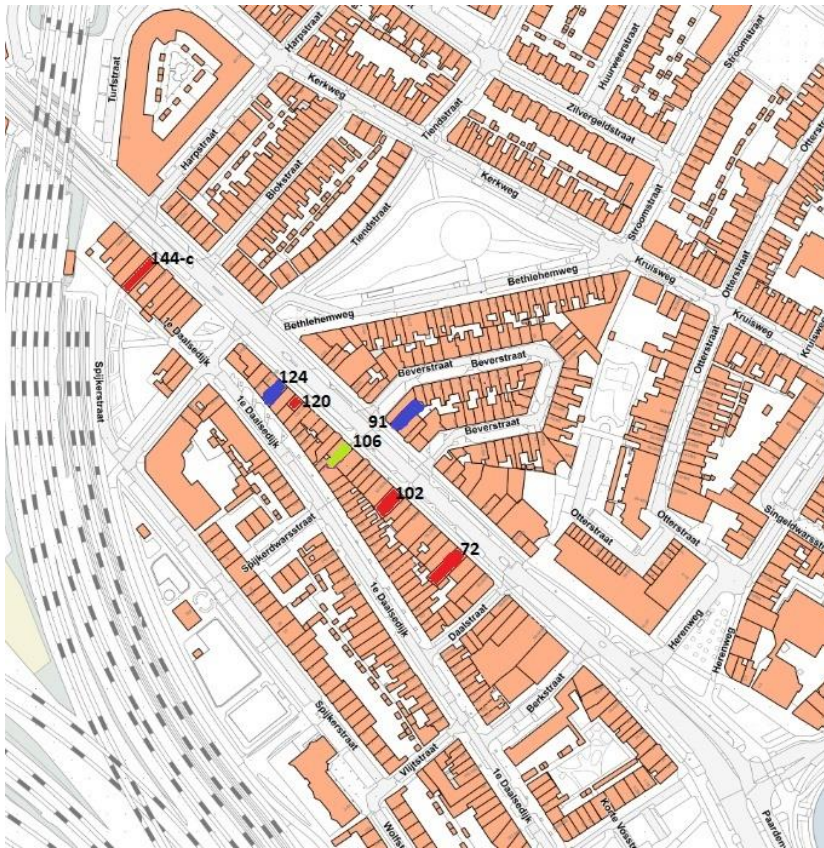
Harpstraat
Turfstraat
Huurweerstraat
Stroomstraat
Kerkweg
Zilvergeldstraat
Tiendstraat
Harpstraat
Blokstraat
Kerkweg
Tiendstraat
Stroomstraat
Ottersstraat
Bethlehemweg
Kruisweg
144-c
Kruisweg
Bethlehemweg
Otterstraat
1e Daalsedijk
Beverstraat
Beverstraat
124
120
91
Spijkerstraat
1e Daalsedijk
Beverstraat
106
102
Otterstraat
Otterstraat
Singelstraat
Spijkerdwarsstraat
72
1e Daalsedijk
Daalstraat
Herenweg
Herenweg
Berkstraat
Spijkerstraat
Vlijtstraat
1e Daalsedijk
Korte Voss
Wolter
Paardem